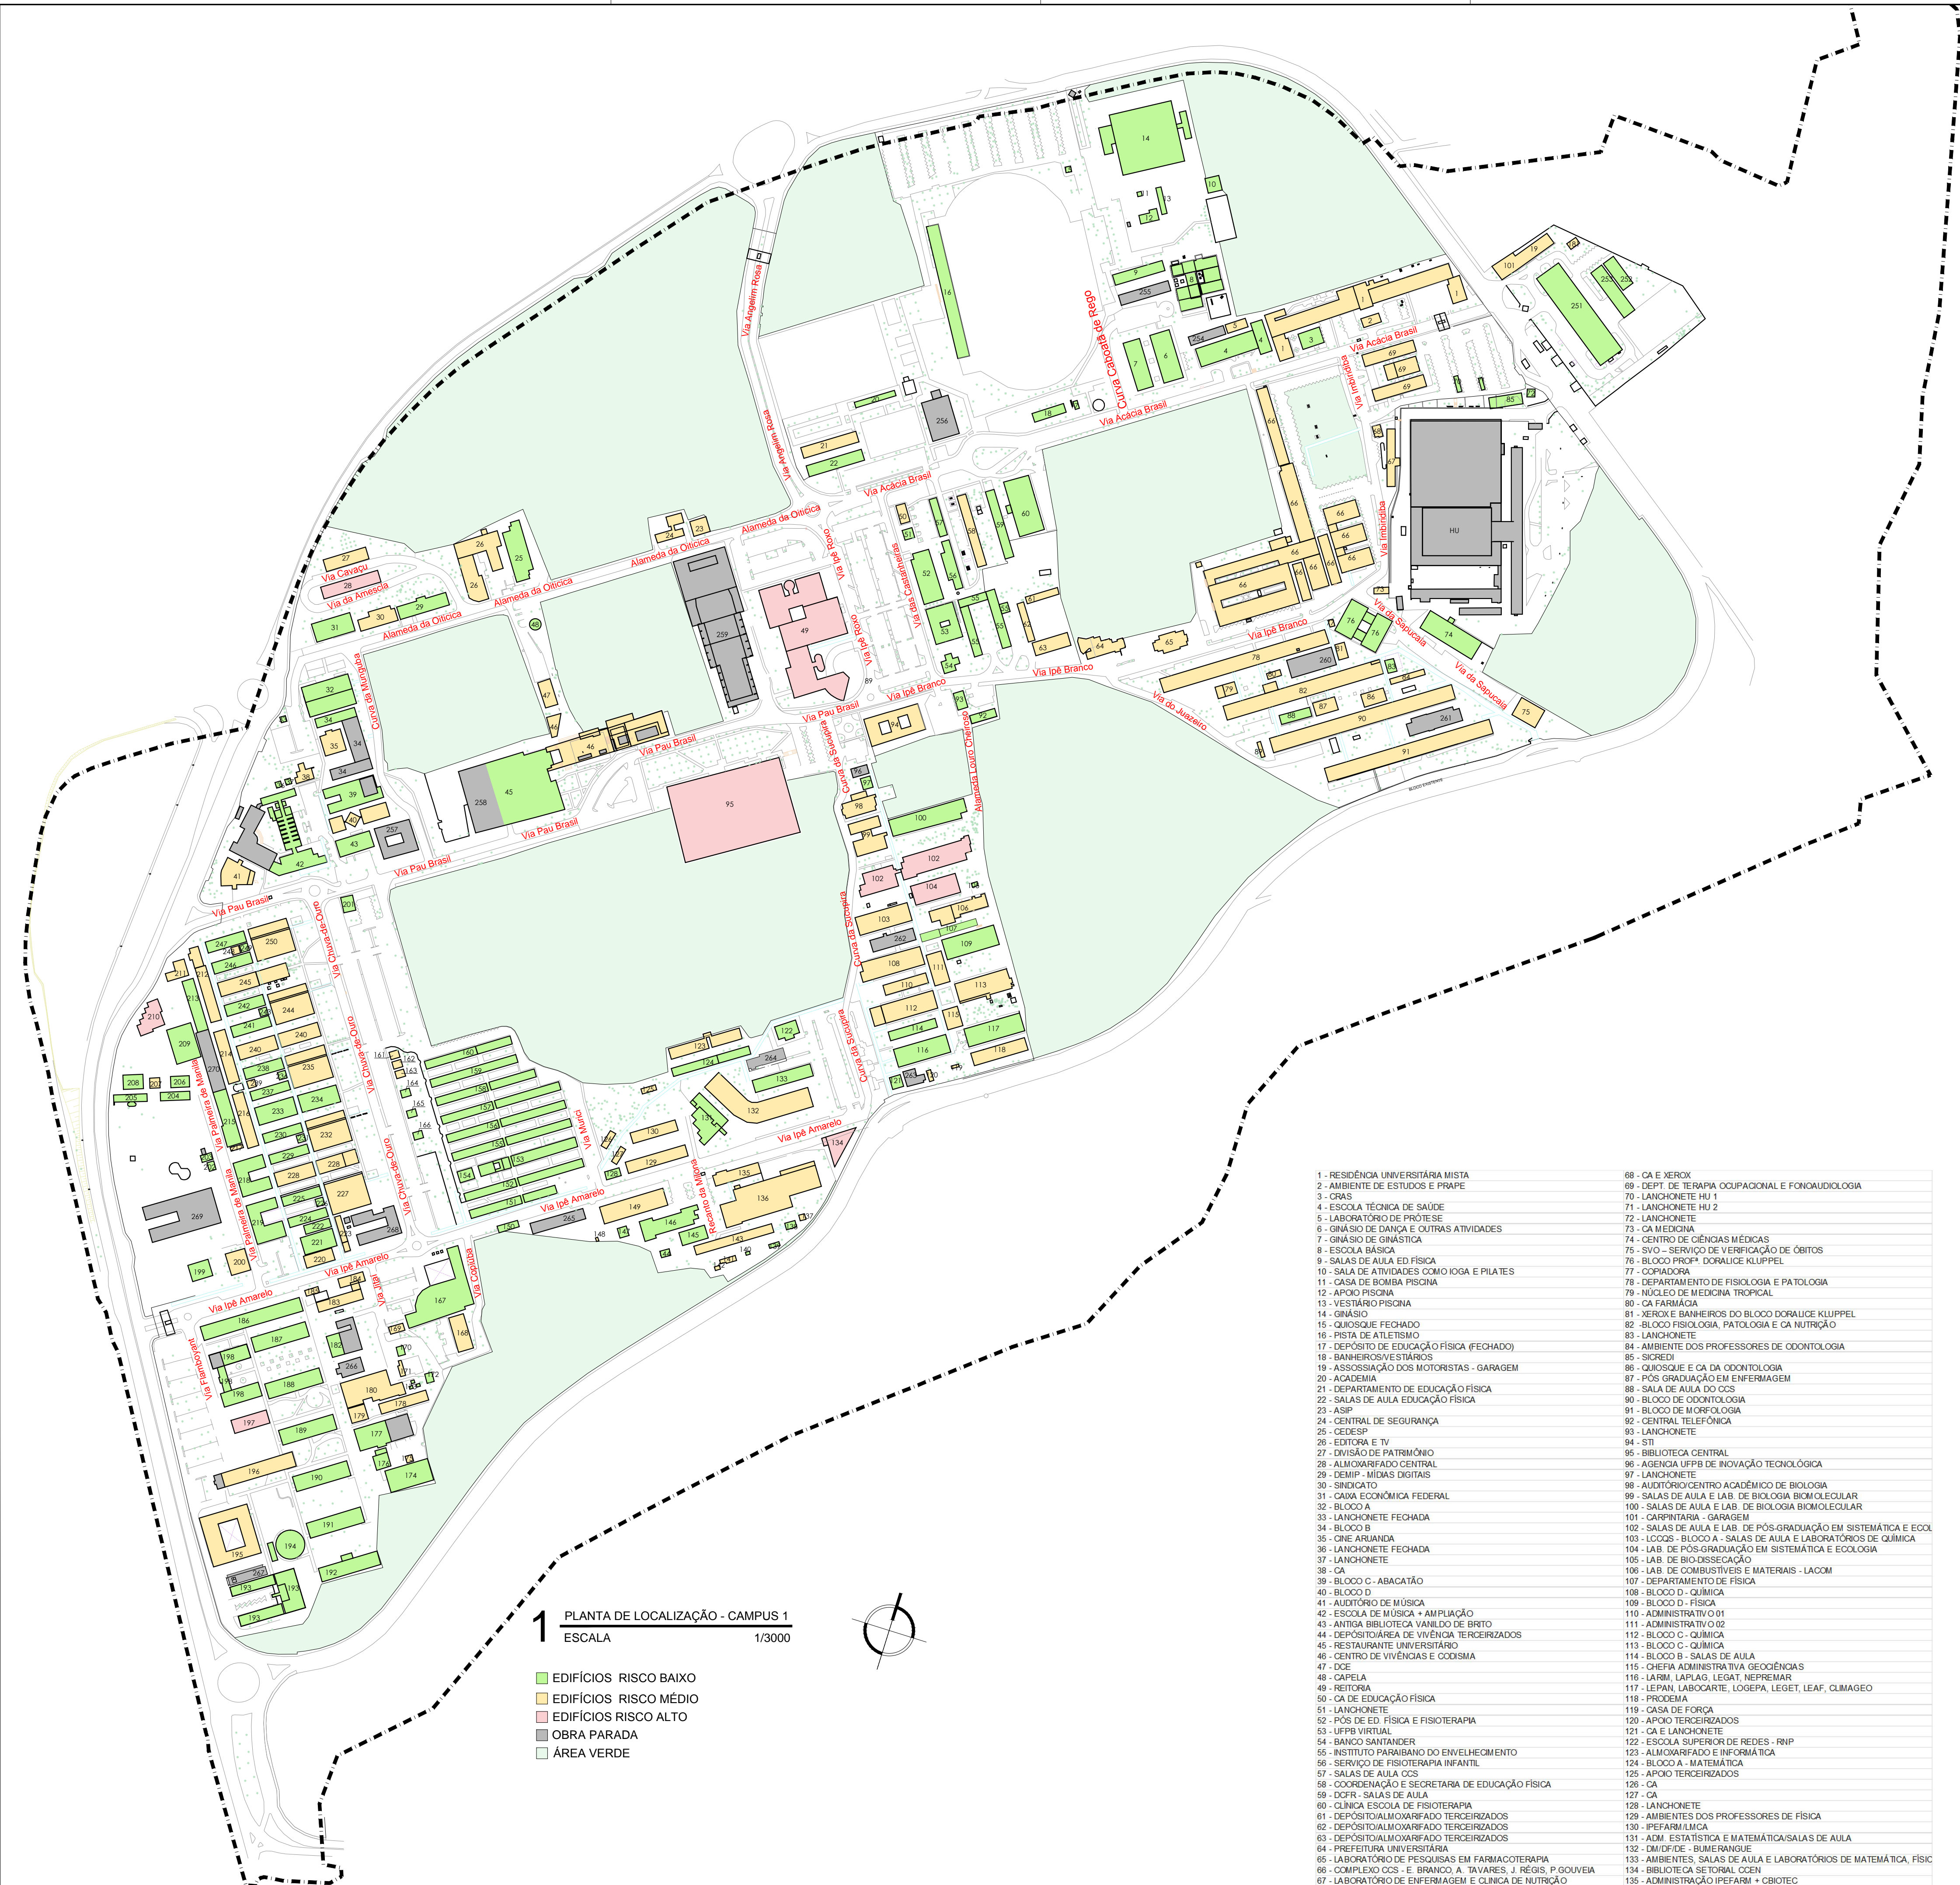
1 - RESIDÊNCIA UNIVERSITÁRIA MISTA
2 - AMBIENTE DE ESTUDOS E PRAPE
3 - CRAS
4 - ESCOLA TÉCNICA DE SAÚDE
5 - LABORATÓRIO DE PRÓTESE
6 - GINÁSIO DE DANÇA E OUTRAS ATIVIDADES
7 - GINÁSIO DE GINÁSTICA
8 - ESCOLA BÁSICA
9 - SALAS DE AULA ED FÍSICA
10 - SALA DE ATIVIDADES COMO IOGA E PILATES
11 - CASA DE BOMBA PISCINA
12 - APOIO PISCINA
13 - VESTIÁRIO PISCINA
14 - GINÁSIO
15 - QUIOSQUE FECHADO
16 - PISTA DE ATLETISMO
17 - DEPÓSITO DE EDUCAÇÃO FÍSICA (FECHADO)
18 - BANHEIROS/VESTIÁRIOS
19 - ASSOSSIAÇÃO DOS MOTORISTAS - GARAGEM
20 - ACADEMIA
21 - DEPARTAMENTO DE EDUCAÇÃO FÍSICA
22 - SALAS DE AULA EDUCAÇÃO FÍSICA
23 - ASIP
24 - CENTRAL DE SEGURANÇA
25 - CEDESP
26 - EDITORA E TV
27 - DIVISÃO DE PATRIMÔNIO
28 - ALMOXARIFADO CENTRAL
29 - DEMIP - MÍDIAS DIGITAIS
30 - SINDICATO
31 - CAIXA ECONÔMICA FEDERAL
32 - BLOCO A
33 - LANCHONETE FECHADA
34 - BLOCO B
35 - CINE ARUANDA
36 - LANCHONETE FECHADA
37 - LANCHONETE
38 - CA
39 - BLOCO C - ABACATÃO
40 - BLOCO D
41 - AUDITÓRIO DE MÚSICA
42 - ESCOLA DE MÚSICA + AMPLIAÇÃO
43 - ANTIGA BIBLIOTECA VANILDO DE BRITO
44 - DEPÓSITO/ÁREA DE VIVÊNCIA TERCEIRIZADOS
45 - RESTAURANTE UNIVERSITÁRIO
46 - CENTRO DE VIVÊNCIAS E CODISMA
47 - DOE
48 - CAPELA
49 - REITORIA
50 - CA DE EDUCAÇÃO FÍSICA
51 - LANCHONETE
52 - PÓS DE ED. FÍSICA E FISIOTERAPIA
53 - UFPB VIRTUAL
54 - BANCO SANTANDER
55 - INSTITUTO PARAIBANO DO ENVELHECIMENTO
56 - SERVIÇO DE FISIOTERAPIA INFANTIL
57 - SALAS DE AULA CCS
58 - COORDENAÇÃO E SECRETARIA DE EDUCAÇÃO FÍSICA
59 - DCFR - SALAS DE AULA
60 - CLÍNICA ESCOLA DE FISIOTERAPIA
61 - DEPÓSITO/ALMOXARIFADO TERCEIRIZADOS
62 - DEPÓSITO/ALMOXARIFADO TERCEIRIZADOS
63 - DEPÓSITO/ALMOXARIFADO TERCEIRIZADOS
64 - PREFEITURA UNIVERSITÁRIA
65 - LABORATÓRIO DE PESQUISAS EM FARMACOTERAPIA
66 - COMPLEXO CCS - E. BRANCO, A. TAVARES, J. RÉGIS, P.GOUVEIA
67 - LABORATÓRIO DE ENFERMAGEM E CLÍNICA DE NUTRIÇÃO

68 - CA E XEROX
69 - DEPT. DE TERAPIA OCUPACIONAL E FONOAUDIOLOGIA
70 - LANCHONETE HU 1
71 - LANCHONETE HU 2
72 - LANCHONETE
73 - CA MEDICINA
74 - CENTRO DE CIÊNCIAS MÉDICAS
75 - SVO – SERVIÇO DE VERIFICAÇÃO DE ÓBITOS
76 - BLOCO PROFª. DORALICE KLUPPEL
77 - COPIADORA
78 - DEPARTAMENTO DE FISIOLOGIA E PATOLOGIA
79 - NÚCLEO DE MEDICINA TROPICAL
80 - CA FARMÁCIA
81 - XEROX E BANHEIROS DO BLOCO DORALICE KLUPPEL
82 -BLOCO FISIOLOGIA, PATOLOGIA E CA NUTRIÇÃO
83 - LANCHONETE
84 - AMBIENTE DOS PROFESSORES DE ODONTOLOGIA
85 - SICREDI
86 - QUIOSQUE E CA DA ODONTOLOGIA
87 - PÓS GRADUAÇÃO EM ENFERMAGEM
88 - SALA DE AULA DO CCS
90 - BLOCO DE ODONTOLOGIA
91 - BLOCO DE MORFOLOGIA
92 - CENTRAL TELEFÔNICA
93 - LANCHONETE
94 - STI
95 - BIBLIOTECA CENTRAL
96 - AGENCIA UFPB DE INOVAÇÃO TECNOLÓGICA
97 - LANCHONETE
98 - AUDITÓRIO/CENTRO ACADÊMICO DE BIOLOGIA
99 - SALAS DE AULA E LAB. DE BIOLOGIA BIOMOLECULAR
100 - SALAS DE AULA E LAB. DE BIOLOGIA BIOMOLECULAR
101 - CARPINTARIA - GARAGEM
102 - SALAS DE AULA E LAB. DE PÓS-GRADUAÇÃO EM SISTEMÁTICA E ECOL
103 - LCCQS - BLOCO A - SALAS DE AULA E LABORATÓRIOS DE QUÍMICA
104 - LAB. DE PÓS-GRADUAÇÃO EM SISTEMÁTICA E ECOLOGIA
105 - LAB. DE BIO-DISSECAÇÃO
106 - LAB. DE COMBUSTÍVEIS E MATERIAIS - LACOM
107 - DEPARTAMENTO DE FÍSICA
108 - BLOCO D - QUÍMICA
109 - BLOCO D - FÍSICA
110 - ADMINISTRATIVO 01
111 - ADMINISTRATIVO 02
112 - BLOCO C - QUÍMICA
113 - BLOCO C - QUÍMICA
114 - BLOCO B - SALAS DE AULA
115 - CHEFIA ADMINISTRATIVA GEOCIÊNCIAS
116 - LARIM, LAPLAG, LEGAT, NEPREMAR
117 - LEPAN, LABOCARTE, LOGEPA, LEGET, LEAF, CLIMAGEO
118 - PRODEMA
119 - CASA DE FORÇA
120 - APOIO TERCEIRIZADOS
121 - CA E LANCHONETE
122 - ESCOLA SUPERIOR DE REDES - RNP
123 - ALMOXARIFADO E INFORMÁTICA
124 - BLOCO A - MATEMÁTICA
125 - APOIO TERCEIRIZADOS
126 - CA
127 - CA
128 - LANCHONETE
129 - AMBIENTES DOS PROFESSORES DE FÍSICA
130 - IPEFARM/LMCA
131 - ADM. ESTATÍSTICA E MATEMÁTICA/SALAS DE AULA
132 - DM/DF/DE - BUMERANGUE
133 - AMBIENTES, SALAS DE AULA E LABORATÓRIOS DE MATEMÁTICA, FÍSIC
134 - BIBLIOTECA SETORIAL CCEN
135 - ADMINISTRAÇÃO IPEFARM + CBIOTEC

1 PLANTA DE LOCALIZAÇÃO - CAMPUS 1
ESCALA 1/3000

EDIFÍCIOS RISCO BAIXO
EDIFÍCIOS RISCO MÉDIO
EDIFÍCIOS RISCO ALTO
OBRA PARADA
ÁREA VERDE

Via Angelim Rosa
Curva Caboatã de Rego
Via Acácia Brasil
Via Imbiriba
Alameda da Oiticica
Via Cavaçu
Via da Amescla
Via Ipê Roxo
Via das Castanheiras
Curva da Munguba
Via Pau Brasil
Via Ipê Branco
Via da Sapucaia
Via do Juazeiro
Alameda Louro Cheiroso
Curva da Sucupira
Via Chuva-de-Ouro
Via Palmeira de Manila
Via Murici
Via Ipê Amarelo
Recanto da Ingá
Via Jatai
Via Copaíba
Via Flamboyant
HU